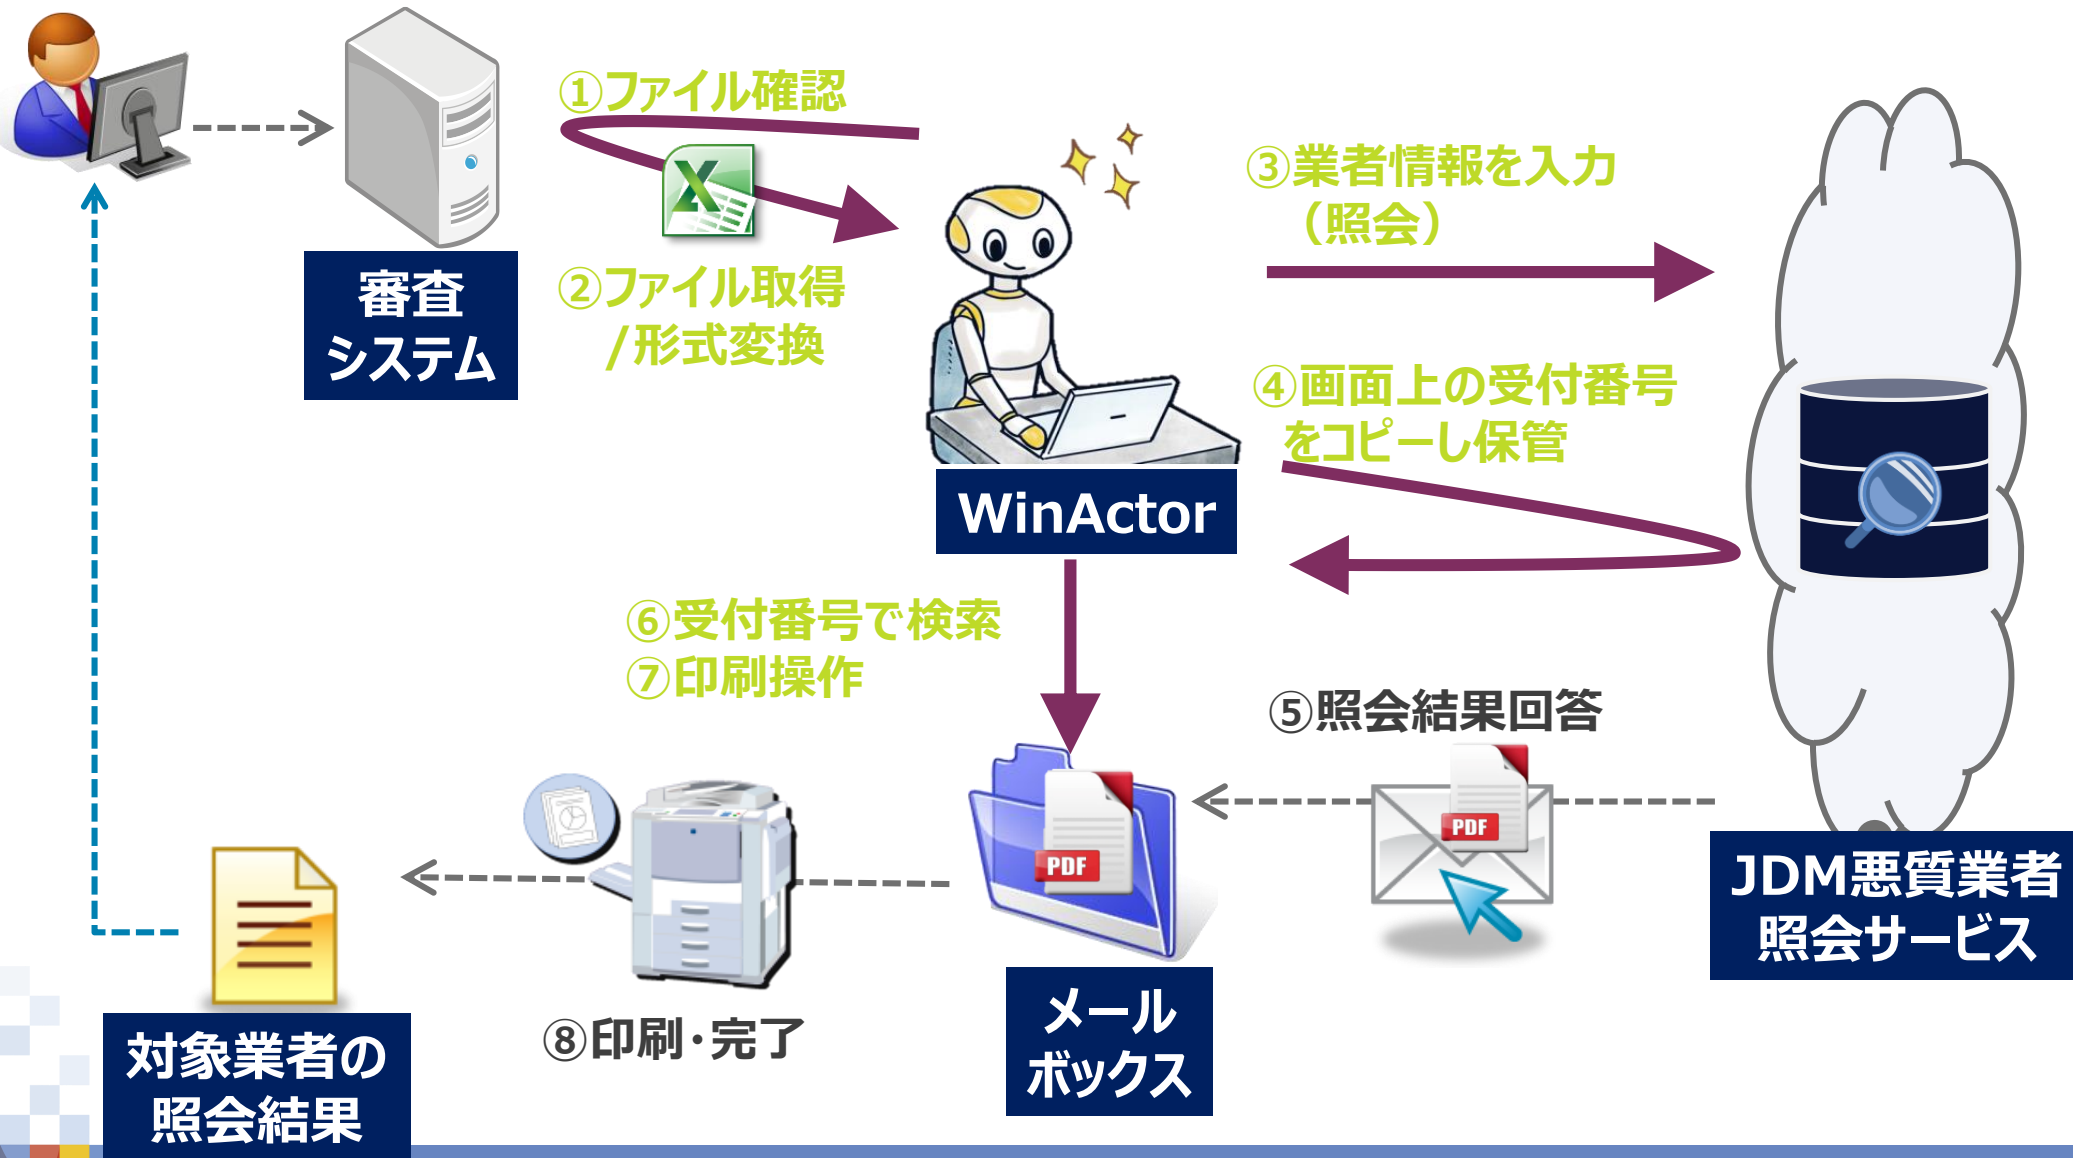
審査
システム

①ファイル確認

②ファイル取得
/形式変換

WinActor

③業者情報を入力
（照会）

④画面上の受付番号
をコピーし保管

⑥受付番号で検索
⑦印刷操作

⑤照会結果回答

PDF

PDF

JDM悪質業者
照会サービス

メール
ボックス

⑧印刷・完了

対象業者の
照会結果